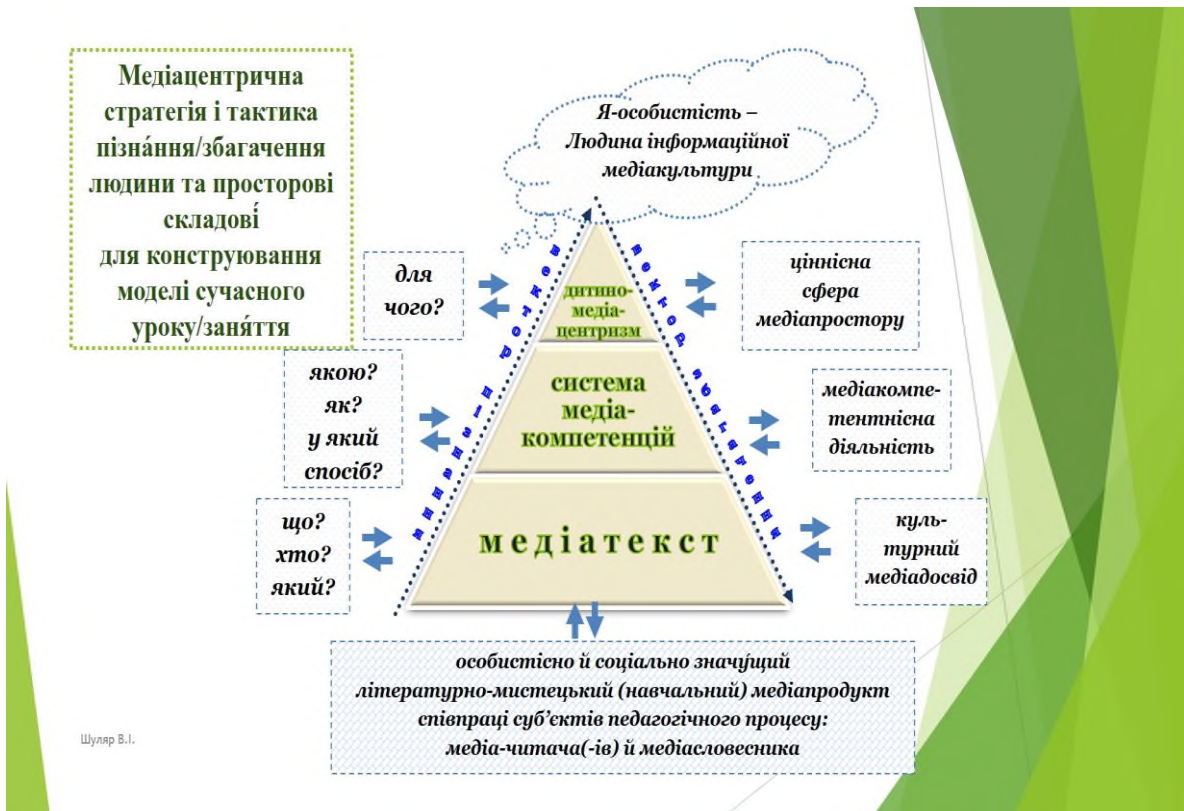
Медіацентрична стратегія і тактика пізна́ння/збагачення людини та просторові складові для конструювання моделі сучасного уроку/заняття

Я-особистість – Людина інформаційної медіакультури

для чого?

якою? як? у який спосіб?

що? хто? який?

дитино-медіа-центризм

система медіа-компетенцій

медіатекст

ціннісна сфера медіапростору

медіакомпетентнісна діяльність

куль-турний медіадосвід

пізнання – осягнення

вектор збагачення

особистісно й соціально значущий літературно-мистецький (навчальний) медіапродукт співпраці суб'єктів педагогічного процесу: медіа-читача(-ів) й медіасловесника

Шуляр В.І.